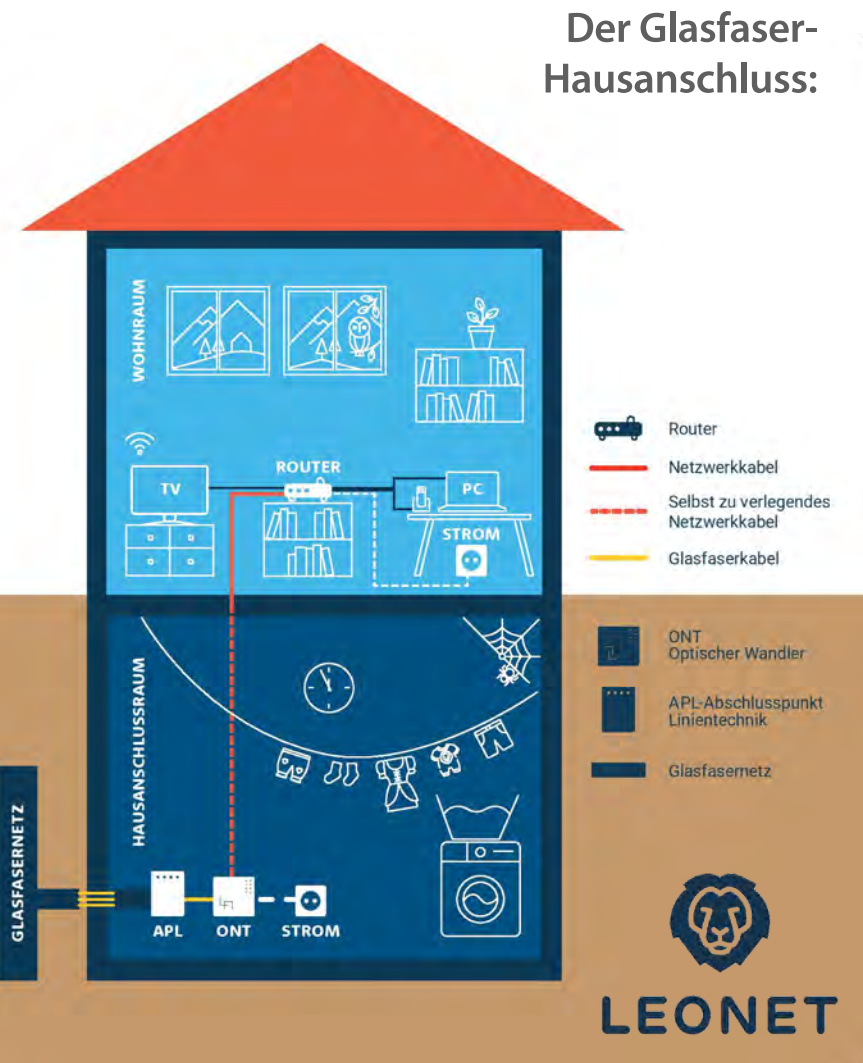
Der Glasfaser-Hausanschluss:

WOHNRAUM

TV

ROUTER

PC

STROM

Router

Netzwerkkabel

Selbst zu verlegendes Netzwerkkabel

Glasfaserkabel

HAUSANSCHLUSSRAUM

ONT
Optischer Wandler

APL-Abschlusspunkt Linientechnik

Glasfasernetz

GLASFASERNETZ

APL

ONT

STROM

LEONET